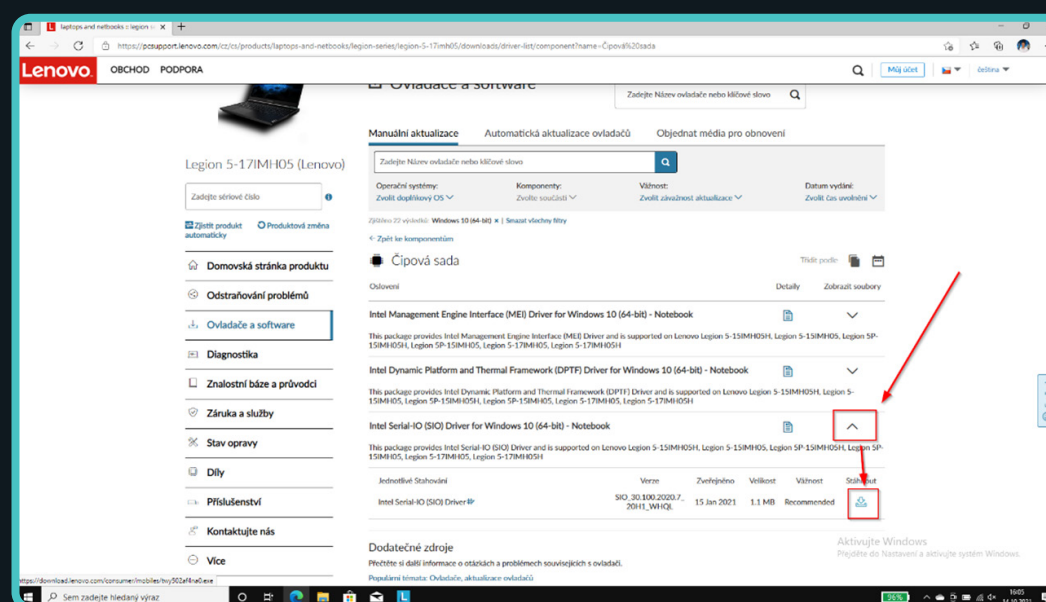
laptops and netbooks :: legion s ×

https://pcsupport.lenovo.com/cz/cs/products/laptops-and-netbooks/legion-series/legion-5-17imh05/downloads/driver-list/component?name=Čipová%20sada

Lenovo OBCHOD PODPORA

Můj účet čeština

Ovladače a software

Zadejte Název ovladače nebo klíčové slovo

Legion 5-17IMH05 (Lenovo)

Zadejte sériové číslo

Zjistit produkt automaticky Produktová změna

Domovská stránka produktu

Odstraňování problémů

Ovladače a software

Diagnostika

Znalostní báze a průvodce

Záruka a služby

Stav opravy

Díly

Příslušenství

Kontaktujte nás

Více

Manuální aktualizace Automatická aktualizace ovladačů Objednat média pro obnovení

Zadejte Název ovladače nebo klíčové slovo

Operační systémy: Zvolit doplňkový OS

Komponenty: Zvolte součásti

Vážnost: Zvolit závažnost aktualizace

Datum vydání: Zvolit čas uvolnění

Zjištěno 22 výsledků: Windows 10 (64-bit) × | Smazat všechny filtry

← Zpět ke komponentám

Čipová sada

Třídit podle:

Označení Detaily Zobrazit soubory

Intel Management Engine Interface (MEI) Driver for Windows 10 (64-bit) - Notebook

This package provides Intel Management Engine Interface (MEI) Driver and is supported on Lenovo Legion 5-15IMH05H, Legion 5-15IMH05, Legion 5P-15IMH05H, Legion 5P-15IMH05, Legion 5-17IMH05, Legion 5-17IMH05H

Intel Dynamic Platform and Thermal Framework (DPTF) Driver for Windows 10 (64-bit) - Notebook

This package provides Intel Dynamic Platform and Thermal Framework (DPTF) Driver and is supported on Lenovo Legion 5-15IMH05H, Legion 5-15IMH05, Legion 5P-15IMH05H, Legion 5P-15IMH05, Legion 5-17IMH05, Legion 5-17IMH05H

Intel Serial-IO (SIO) Driver for Windows 10 (64-bit) - Notebook

This package provides Intel Serial-IO (SIO) Driver and is supported on Lenovo Legion 5P-15IMH05H, Legion 5-15IMH05, Legion 5-15IMH05H, Legion 5P-15IMH05, Legion 5-17IMH05, Legion 5-17IMH05H

| Jednotlivé Stahování | Verze | Zveřejněno | Velikost | Vážnost | Stáhnout |
|---|---|---|---|---|---|
| Intel Serial-IO (SIO) Driver | SIO_30.100.2020.7_20H1_WHQL | 15 Jan 2021 | 1.1 MB | Recommended | |

Dodatečné zdroje

Přečtěte si další informace o otázkách a problémech souvisejících s ovladači.

Populární témata: Ovladače, aktualizace ovladačů

Aktivujte Windows
Přejděte do Nastavení a aktivujte systém Windows.

https://download.lenovo.com/consumer/mobiles/twy502af4na0.exe

Sem zadejte hledaný výraz

96%

16:05